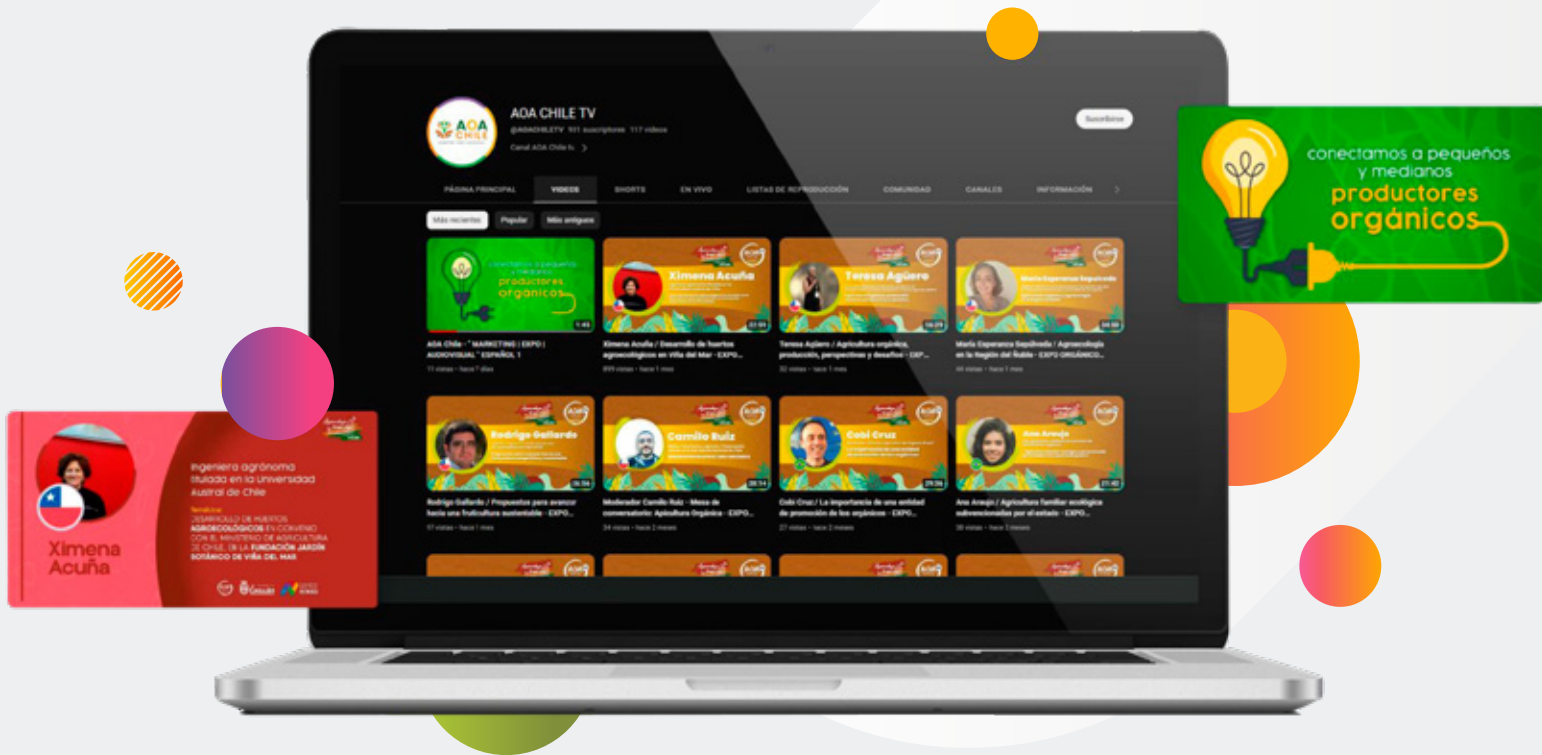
AOA CHILE TV

@AOACHILETV 101 suscriptores 117 videos

Canal AOA Chile

Suscribirse

PÁGINA PRINCIPAL VIDEOS SHORTS EN VIVO LISTAS DE REPRODUCCIÓN COMUNIDAD CANALES INFORMACIÓN

Más recientes Popular Más antiguos

conectamos a pequeños y medianos productores orgánicos

1:43

AOA Chile - " MARKETING | EXPO | AUDIOVISUAL " ESPAÑOL 1

11 vistas • hace 7 días

Ximena Acuña

Ximena Acuña / Desarrollo de huertos agroecológicos en Viña del Mar - EXPO...

899 vistas • hace 1 mes

Teresa Agüero

Teresa Agüero / Agricultura orgánica, producción, perspectivas y desafíos - EXP...

32 vistas • hace 1 mes

María Esperanza Sepúlveda

María Esperanza Sepúlveda / Agroecología en la Región del Ñuble - EXPO ORGÁNICO...

44 vistas • hace 1 mes

Rodrigo Gallardo

Rodrigo Gallardo / Propuestas para avanzar hacia una fruticultura sustentable - EXPO...

97 vistas • hace 1 mes

Camilo Ruiz

Moderador Camilo Ruiz - Mesa de conversatorio: Agricultura Orgánica - EXPO...

34 vistas • hace 2 meses

Cobi Cruz

Cobi Cruz / La importancia de una entidad de promoción de los orgánicos - EXPO...

27 vistas • hace 2 meses

Ana Araujo

Ana Araujo / Agricultura familiar ecológica subvencionadas por el estado - EXPO...

38 vistas • hace 2 meses

conectamos a pequeños y medianos productores orgánicos

Ingeniera agrónoma titulada en la Universidad Austral de Chile

Temática: DESARROLLO DE HUERTOS AGROECOLÓGICOS EN CONVENIO CON EL MINISTERIO DE AGRICULTURA DE CHILE, EN LA FUNDACIÓN JARDÍN BOTÁNICO DE VIÑA DEL MAR

Ximena Acuña

CHILLÁN